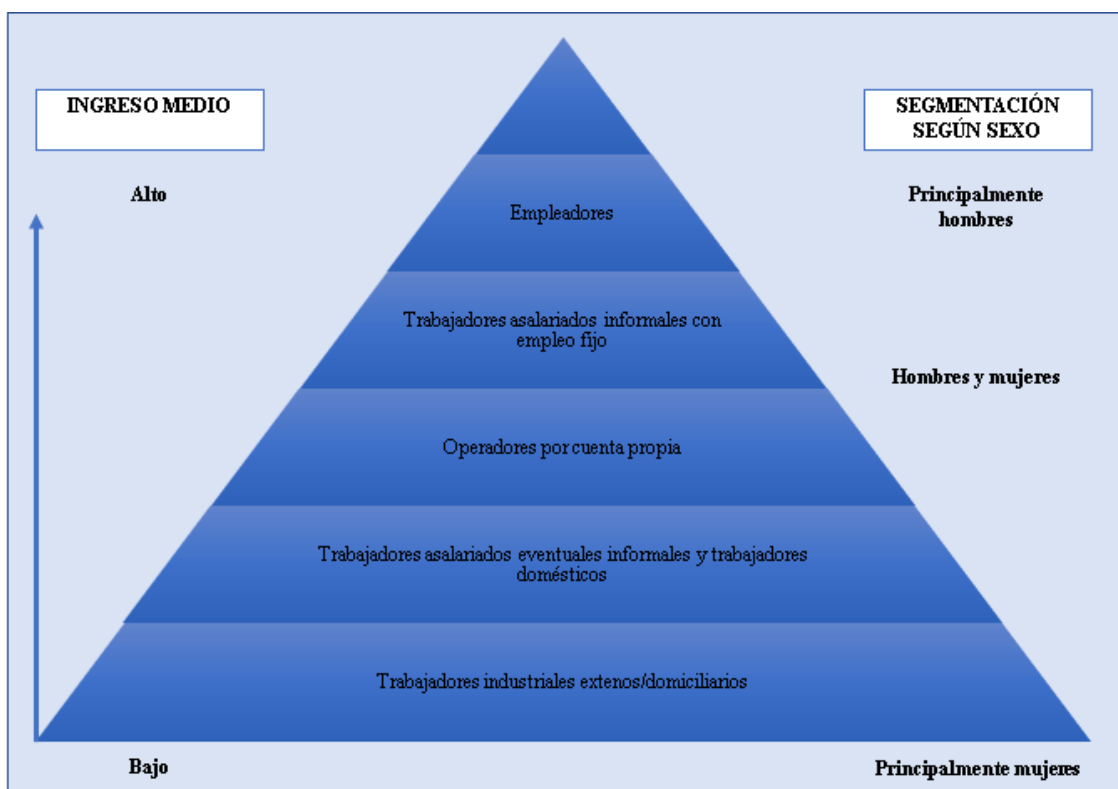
INGRESO MEDIO

SEGMENTACIÓN SEGÚN SEXO

Alto

Principalmente hombres

Empleadores

Trabajadores asalariados informales con empleo fijo

Hombres y mujeres

Operadores por cuenta propia

Trabajadores asalariados eventuales informales y trabajadores domésticos

Trabajadores industriales extenos/domiciliarios

Bajo

Principalmente mujeres